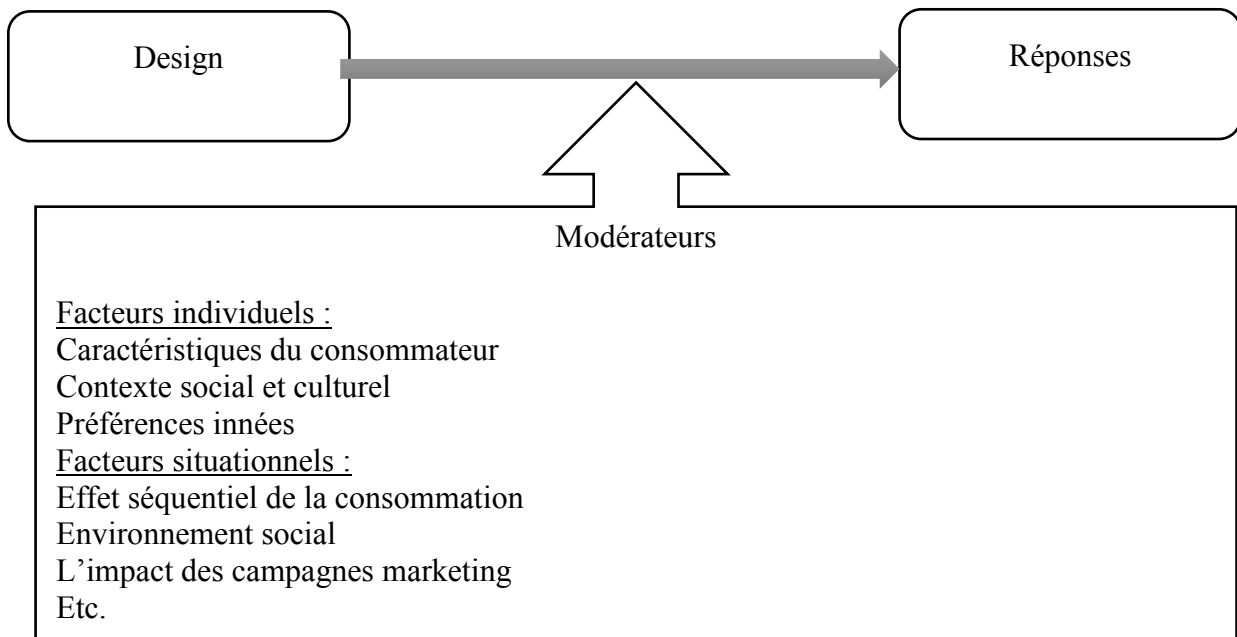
Design

Réponses

Modérateurs

Facteurs individuels :
Caractéristiques du consommateur
Contexte social et culturel
Préférences innées
Facteurs situationnels :
Effet séquentiel de la consommation
Environnement social
L'impact des campagnes marketing
Etc.